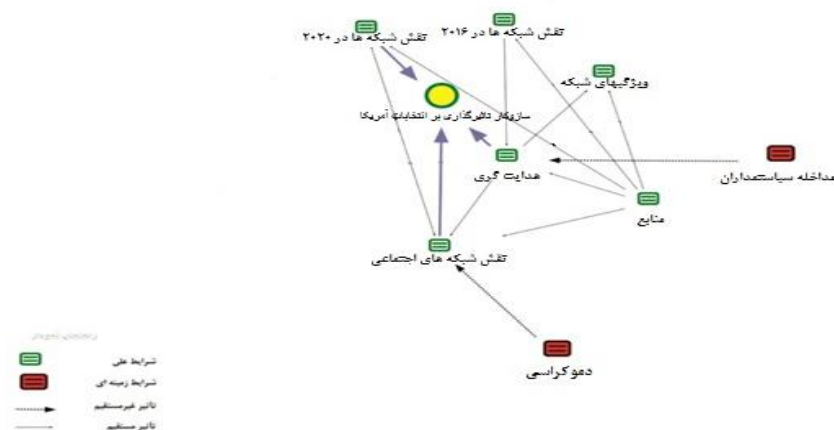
تقش شبکه ها در ۲۰۲۰

تقش شبکه ها در ۲۰۱۶

ویژگیهای شبکه

سازوکار تاثیرگذاری بر انتخابات آمریکا

هدایت گری

مداخله سیاستمداران

منابع

تقش شبکه های اجتماعی

دموکراسی

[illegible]

شرایط علی

شرایط زمینه ای

تاثیر غیرمستقیم

تاثیر مستقیم